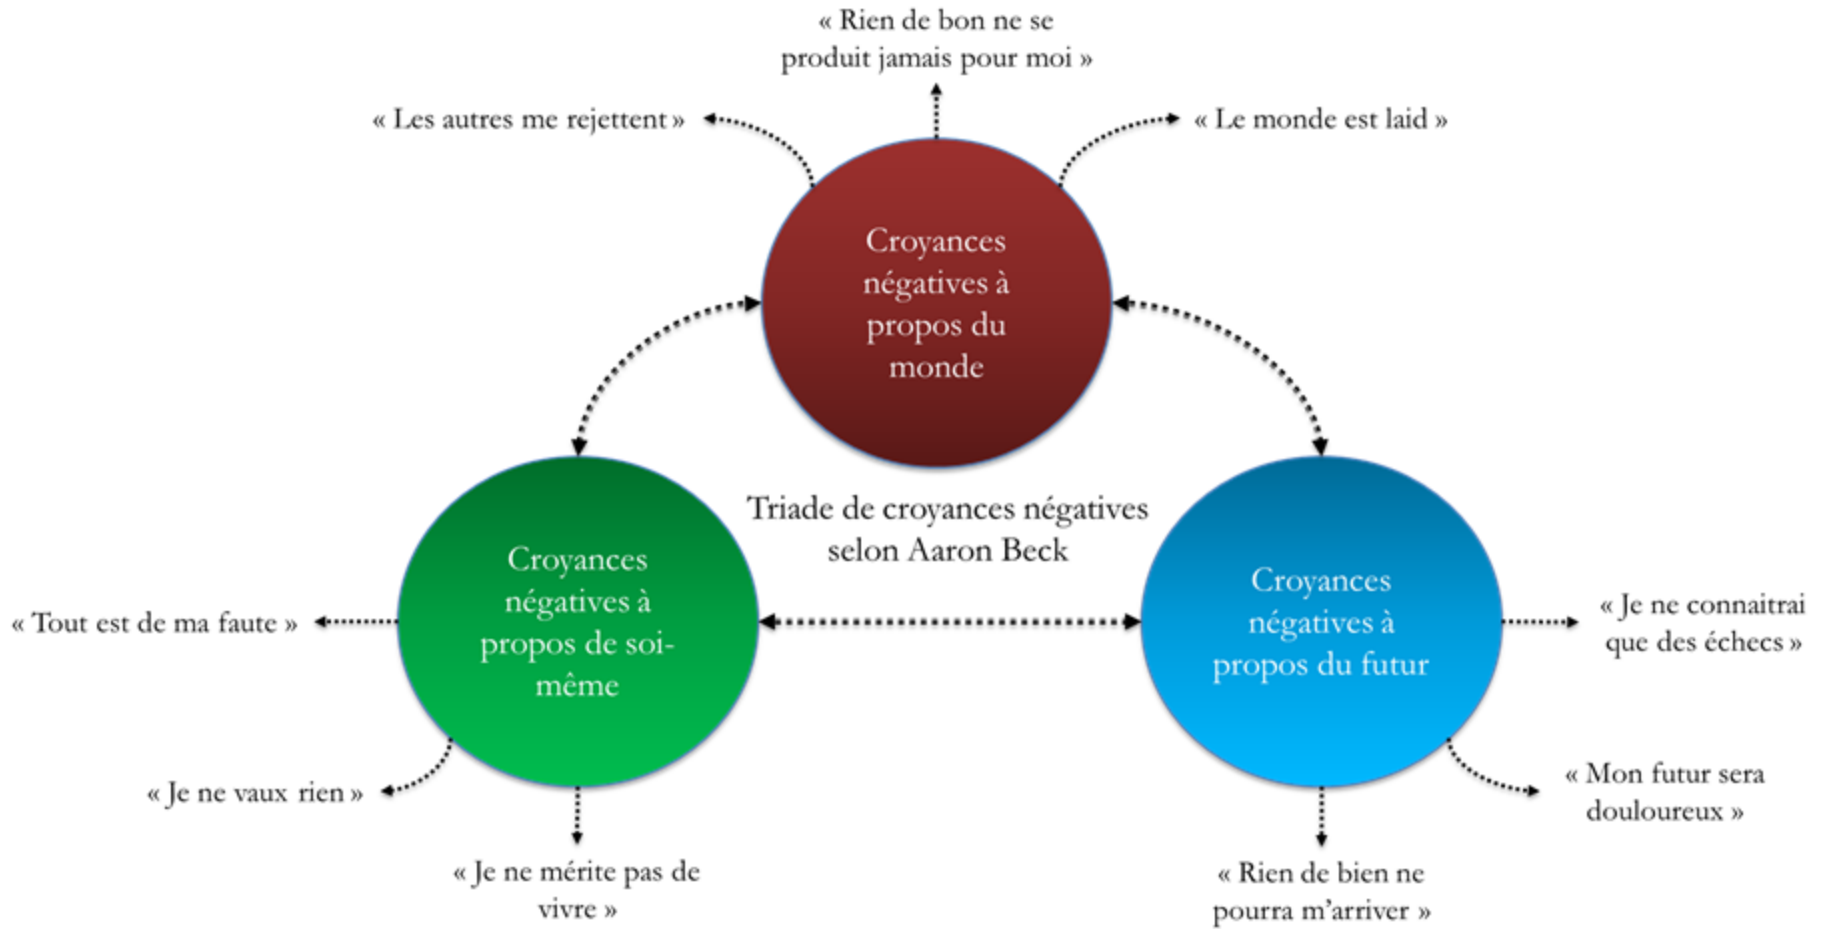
« Rien de bon ne se produit jamais pour moi »

« Les autres me rejettent »

« Le monde est laid »

Croyances négatives à propos du monde

Triade de croyances négatives selon Aaron Beck

Croyances négatives à propos de soi-même

Croyances négatives à propos du futur

« Tout est de ma faute »

« Je ne connaitrai que des échecs »

« Je ne vaux rien »

« Mon futur sera douloureux »

« Je ne mérite pas de vivre »

« Rien de bien ne pourra m'arriver »